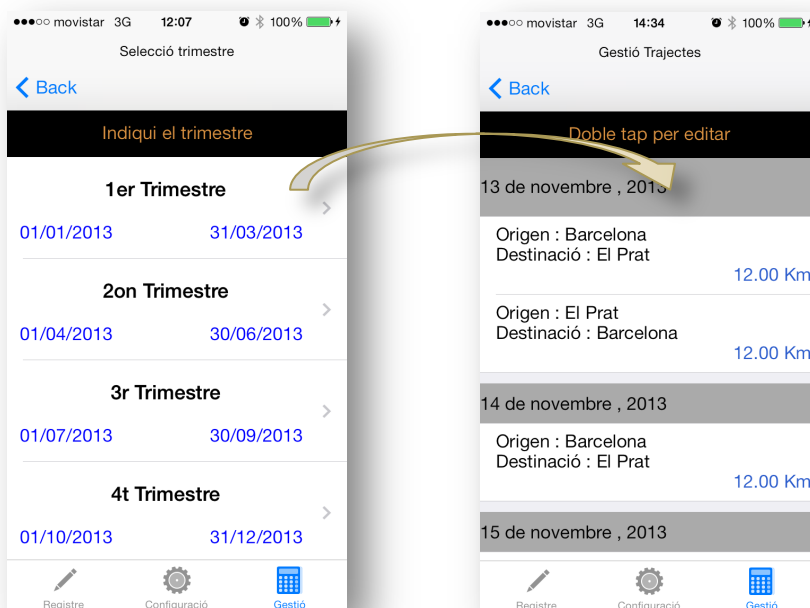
●●●○○ movistar 3G 12:07 100%

Selecció trimestre

Back

Indiqui el trimestre

1er Trimestre

01/01/2013 31/03/2013

2on Trimestre

01/04/2013 30/06/2013

3r Trimestre

01/07/2013 30/09/2013

4t Trimestre

01/10/2013 31/12/2013

Registre Configuració Gestió

●●●○○ movistar 3G 14:34 100%

Gestió Trajectes

Back

Doble tap per editar

13 de novembre , 2013

Origen : Barcelona
Destinació : El Prat
12.00 Km

Origen : El Prat
Destinació : Barcelona
12.00 Km

14 de novembre , 2013

Origen : Barcelona
Destinació : El Prat
12.00 Km

15 de novembre , 2013

Registre Configuració Gestió